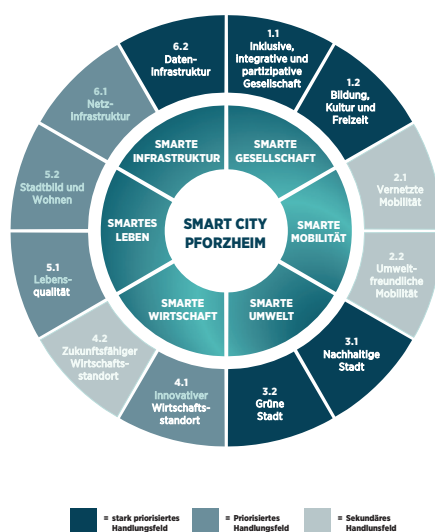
SMART CITY PFORZHEIM

SMARTE GESELLSCHAFT

SMARTE MOBILITÄT

SMARTE UMWELT

SMARTE WIRTSCHAFT

SMARTES LEBEN

SMARTE INFRASTRUKTUR

1.1 Inklusive, Integrative und partizipative Gesellschaft

1.2 Bildung, Kultur und Freizeit

2.1 Vernetzte Mobilität

2.2 Umweltfreundliche Mobilität

3.1 Nachhaltige Stadt

3.2 Grüne Stadt

4.1 Innovativer Wirtschaftsstandort

4.2 Zukunftsfähiger Wirtschaftsstandort

5.1 Lebensqualität

5.2 Stadtbild und Wohnen

6.1 Netz-Infrastruktur

6.2 Daten-Infrastruktur

= stark priorisiertes Handlungsfeld

= Priorisiertes Handlungsfeld

= Sekundäres Handlunsfeld